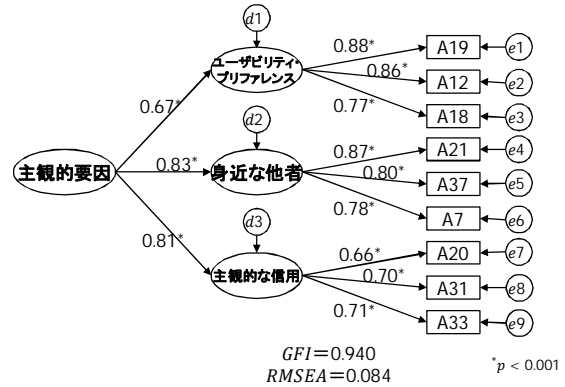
$d1$

ユーザビリティ・プリファレンス

0.88*

A19

$e1$

0.86*

A12

$e2$

0.67*

0.77*

A18

$e3$

$d2$

主観的要因

0.83*

身近な他者

0.87*

A21

$e4$

0.80*

A37

$e5$

0.78*

A7

$e6$

$d3$

0.81*

0.66*

A20

$e7$

主観的な信用

0.70*

A31

$e8$

0.71*

A33

$e9$

$GFI$=0.940
$RMSEA$=0.084

$^{*}p < 0.001$